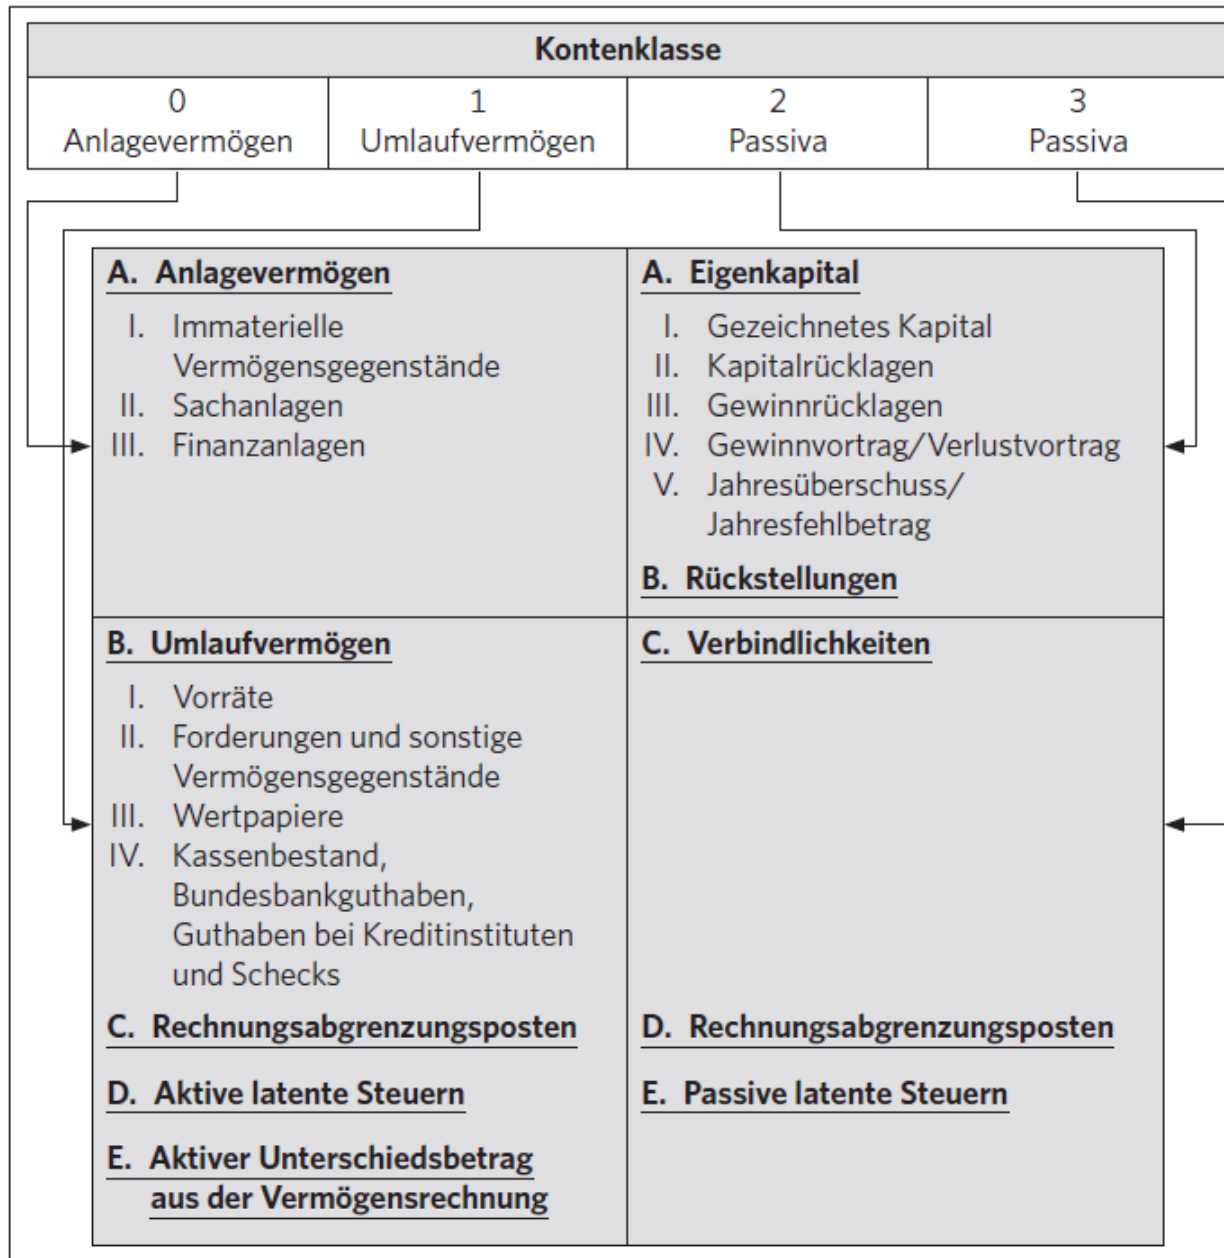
| Kontenklasse | | | |
|---|---|---|---|
| 0 Anlagevermögen | 1 Umlaufvermögen | 2 Passiva | 3 Passiva |

| | |
|---|---|
| **A. Anlagevermögen**<br>I. Immaterielle Vermögensgegenstände<br>II. Sachanlagen<br>III. Finanzanlagen | **A. Eigenkapital**<br>I. Gezeichnetes Kapital<br>II. Kapitalrücklagen<br>III. Gewinnrücklagen<br>IV. Gewinnvortrag/Verlustvortrag<br>V. Jahresüberschuss/ Jahresfehlbetrag<br>**B. Rückstellungen** |
| **B. Umlaufvermögen**<br>I. Vorräte<br>II. Forderungen und sonstige Vermögensgegenstände<br>III. Wertpapiere<br>IV. Kassenbestand, Bundesbankguthaben, Guthaben bei Kreditinstituten und Schecks<br>**C. Rechnungsabgrenzungsposten**<br>**D. Aktive latente Steuern**<br>**E. Aktiver Unterschiedsbetrag aus der Vermögensrechnung** | **C. Verbindlichkeiten**<br>**D. Rechnungsabgrenzungsposten**<br>**E. Passive latente Steuern** |